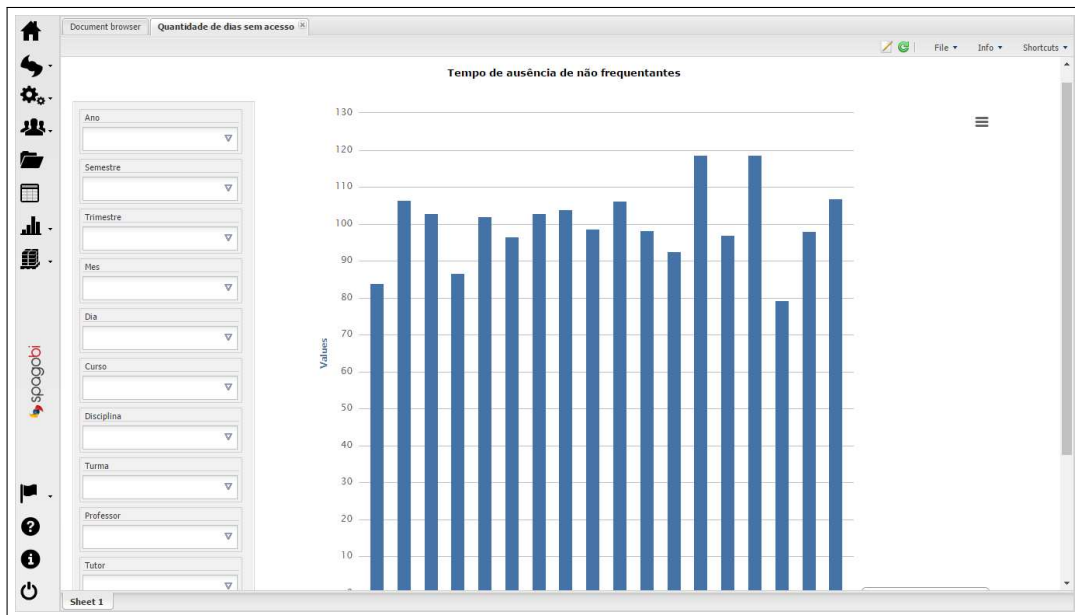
Document browser | Quantidade de dias sem acesso

File ▾ Info ▾ Shortcuts ▾

Tempo de ausência de não frequentantes

Ano

Semestre

Trimestre

Mes

Dia

Curso

Disciplina

Turma

Professor

Tutor

130
120
110
100
90
80
70
60
50
40
30
20
10

Values

spagobi

Sheet 1